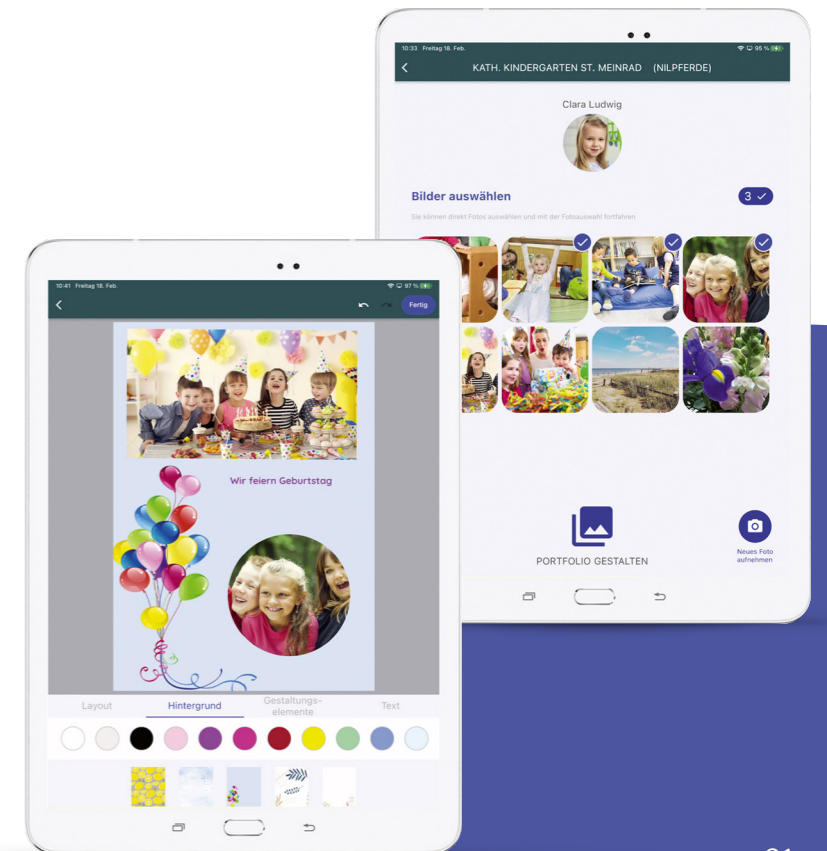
10:33 Freitag 18. Feb.

95 %

KATH. KINDERGARTEN ST. MEINRAD (NILPFERDE)

Clara Ludwig

Bilder auswählen

3

Sie können direkt Fotos auswählen und mit der Fotoauswahl fortfahren

PORTFOLIO GESTALTEN

Neues Foto aufnehmen

10:41 Freitag 18. Feb.

97 %

Fertig

Wir feiern Geburtstag

Layout

Hintergrund

Gestaltungs-elemente

Text